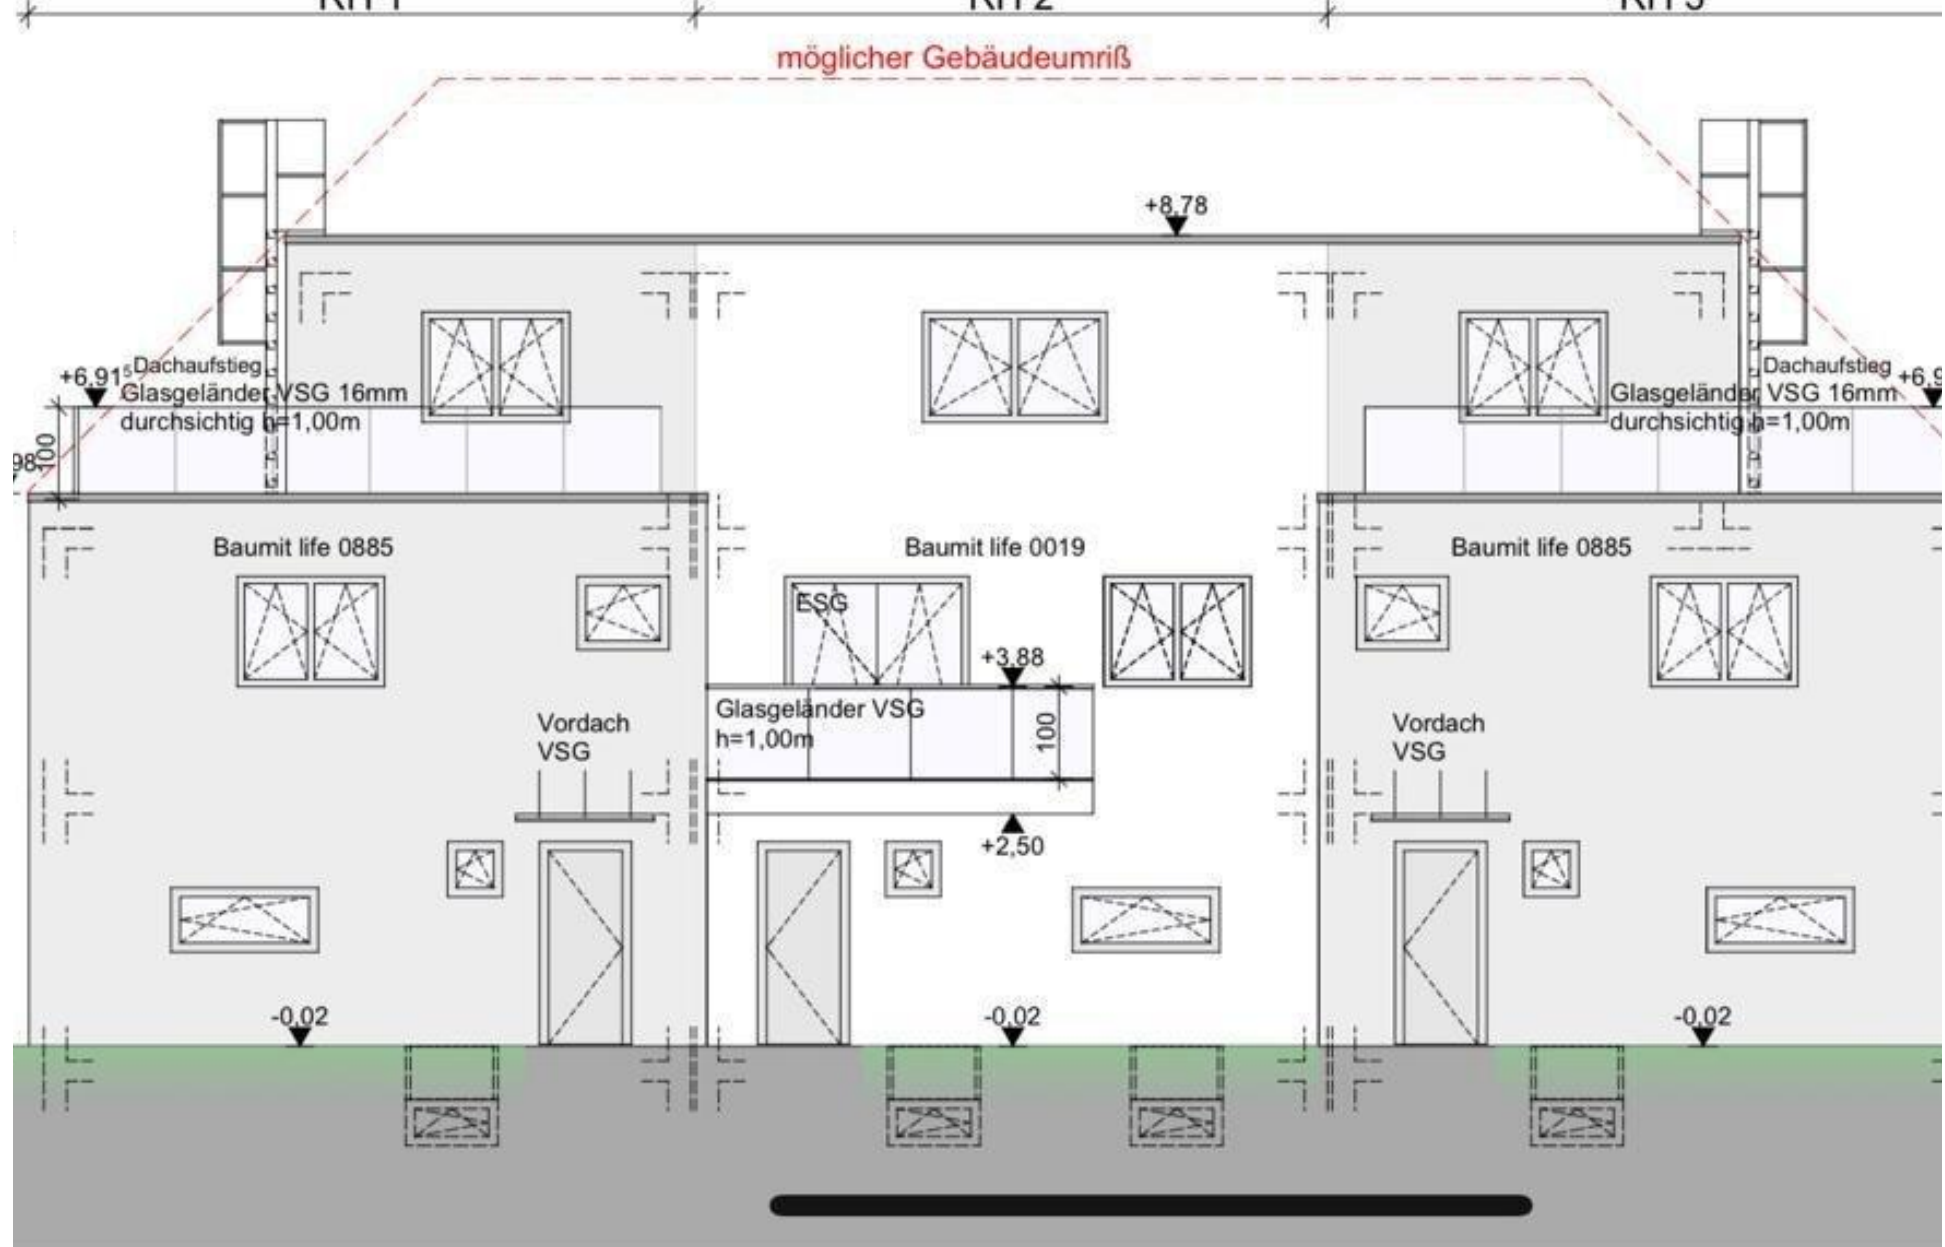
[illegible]
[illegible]
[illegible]

möglicher Gebäudeumriß

+8,78

+6,915 Dachaufstieg
Glasgeländer VSG 16mm
durchsichtig h=1,00m
100
98

Dachaufstieg +6,9
Glasgeländer VSG 16mm
durchsichtig h=1,00m

Baumit life 0885

Baumit life 0019

Baumit life 0885

ESG

+3,88

Glasgeländer VSG
h=1,00m

100

Vordach
VSG

Vordach
VSG

+2,50

-0,02

-0,02

-0,02